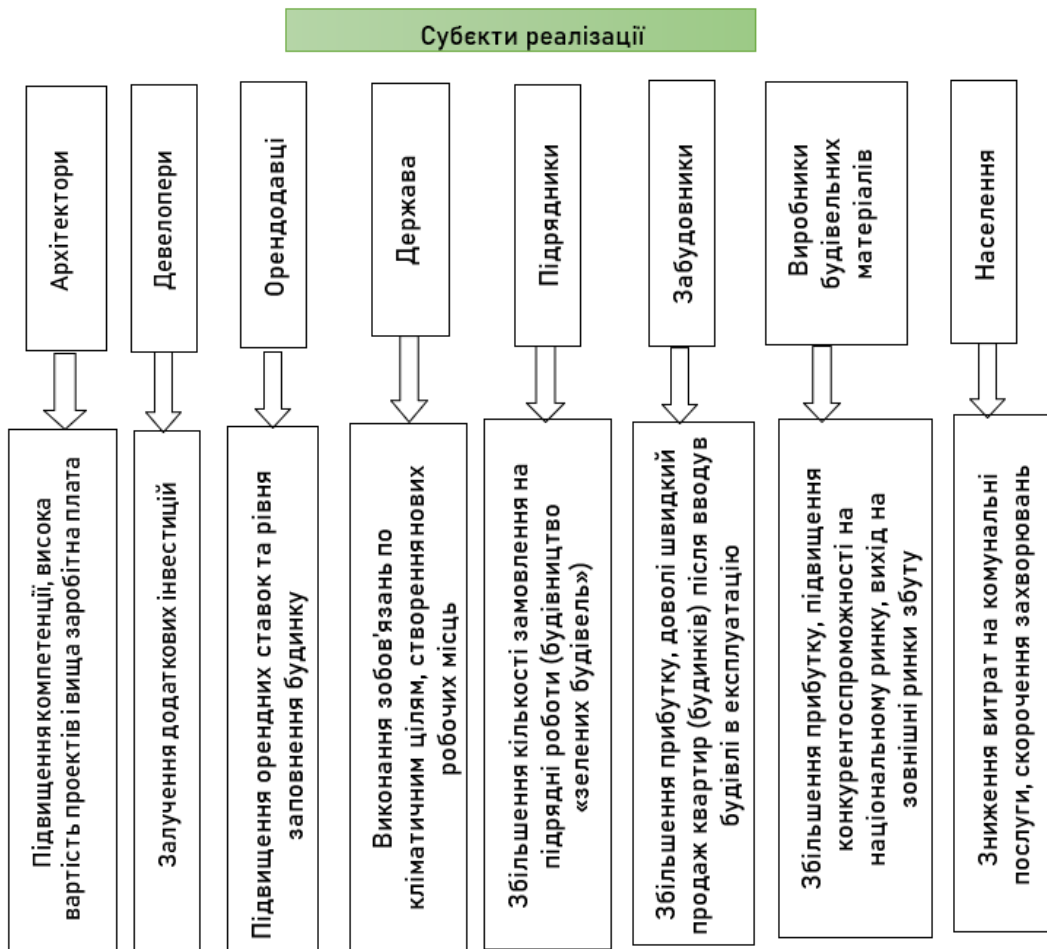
Суб'єкти реалізації

Архітектори

Підвищення компетенції, висока вартість проектів і вища заробітна плата

Девелопери

Залучення додаткових інвестицій

Орендодавці

Підвищення орендних ставок та рівня заповнення будинку

Держава

Виконання зобов'язань по кліматичним цілям, створення нових робочих місць

Підрядники

Збільшення кількості замовлення на підрядні роботи (будівництво «зелених будівель»)

Забудовники

Збільшення прибутку, доволі швидкий продаж квартир (будинків) після вводу будівлі в експлуатацію

Виробники будівельних матеріалів

Збільшення прибутку, підвищення конкурентоспроможності на національному ринку, вихід на зовнішні ринки збуту

Населення

Зниження витрат на комунальні послуги, скорочення захворювань